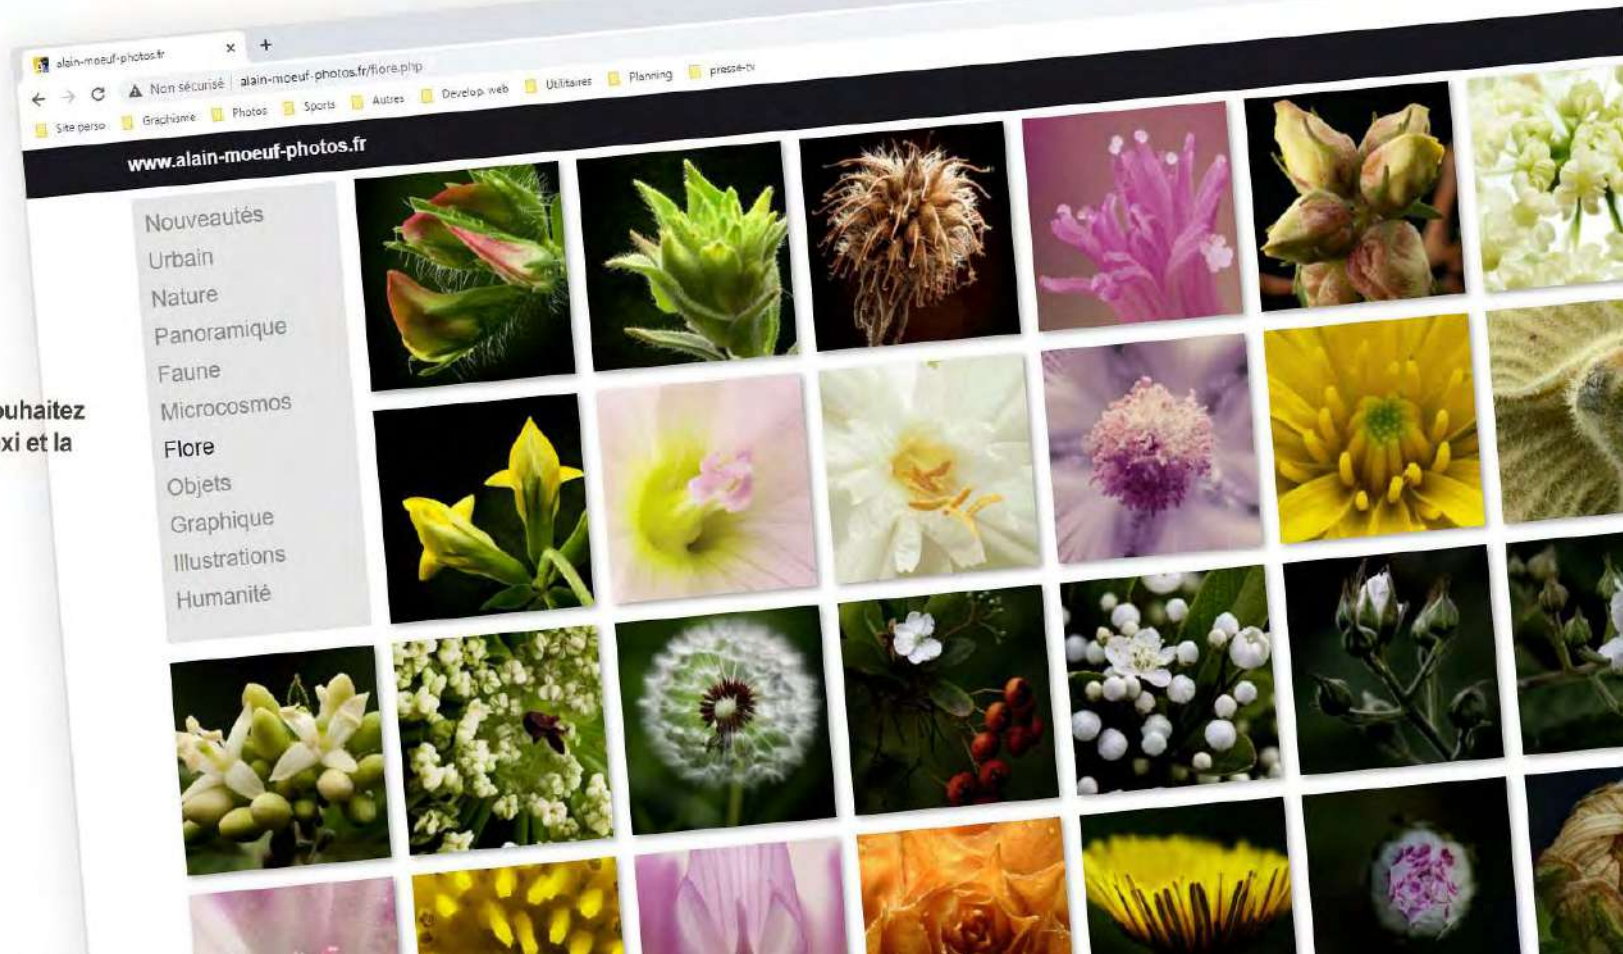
alain-moeuf-photos.fr ×
+
Non sécurisé | alain-moeuf-photos.fr/flore.php
Site perso Graphisme Photos Sports Autres Develop. web Utilitaires Planning presse-tv

www.alain-moeuf-photos.fr

Nouveautés
Urbain
Nature
Panoramique
Faune
Microcosmos
Flore
Objets
Graphique
Illustrations
Humanité

ouhaitez
xi et la